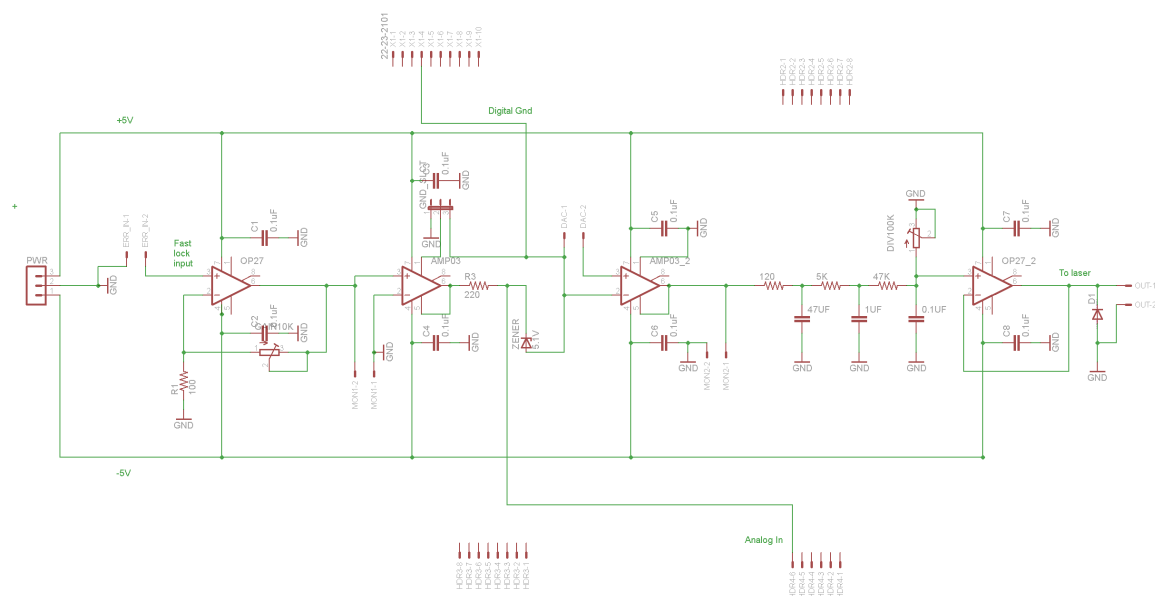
22-23-2101
X1-1
X1-2
X1-3
X1-4
X1-5
X1-6
X1-7
X1-8
X1-9
X1-10

HDR2-1
HDR2-2
HDR2-3
HDR2-4
HDR2-5
HDR2-6
HDR2-7
HDR2-8

Digital Gnd

+5V

+

PWR
GND
ERR_IN-1
ERR_IN-2
Fast lock input
C1
0.1uF
GND
OP27
C2
0.1uF
R10K
GND
R1
100
GND

C3
0.1uF
GND
GND_SHAT
GND
AMP03
R3
220
C4
0.1uF
GND
GND
MON1-2
MON1-1
ZENER
5.1V

DAC-1
DAC-2
C5
0.1uF
GND
AMP03_2
C6
0.1uF
GND
MON2-2
MON2-1

120
5K
47K
47UF
1UF
0.1UF
GND
GND
GND
GND
DIV100K

C7
0.1uF
GND
OP27_2
C8
0.1uF
GND
To laser
D1
OUT-1
OUT-2
GND

-5V

Analog In

HDR3-8
HDR3-7
HDR3-6
HDR3-5
HDR3-4
HDR3-3
HDR3-2
HDR3-1

HDR4-6
HDR4-5
HDR4-4
HDR4-3
HDR4-2
HDR4-1